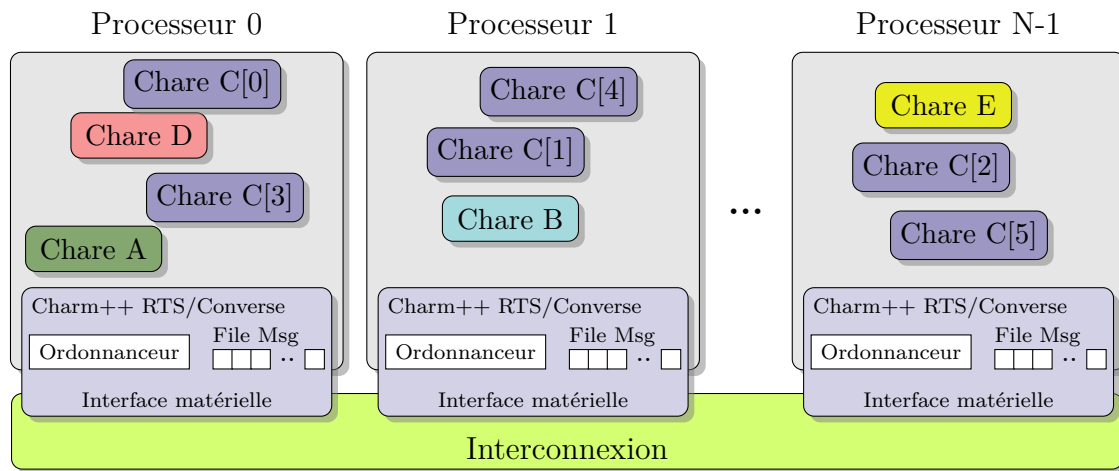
Processeur 0

Chare C[0]

Chare D

Chare C[3]

Chare A

Charm++ RTS/Converse

Ordonnanceur

File Msg

..

Interface matérielle

Processeur 1

Chare C[4]

Chare C[1]

Chare B

Charm++ RTS/Converse

Ordonnanceur

File Msg

..

Interface matérielle

...

Processeur N-1

Chare E

Chare C[2]

Chare C[5]

Charm++ RTS/Converse

Ordonnanceur

File Msg

..

Interface matérielle

Interconnexion